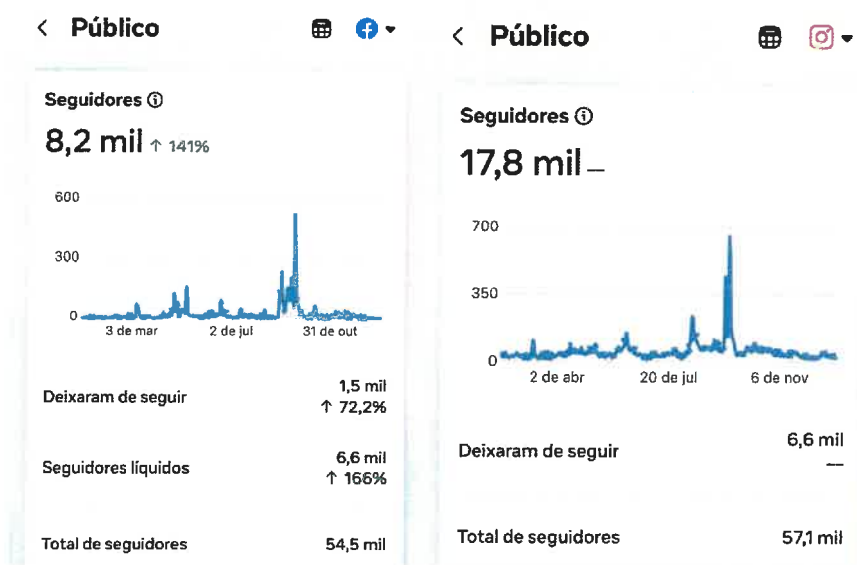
< Público

Seguidores ⓘ

8,2 mil ↑ 141%

600
300
0
3 de mar 2 de jul 31 de out

Deixaram de seguir 1,5 mil ↑ 72,2%

Seguidores líquidos 6,6 mil ↑ 166%

Total de seguidores 54,5 mil

< Público

Seguidores ⓘ

17,8 mil —

700
350
0
2 de abr 20 de jul 6 de nov

Deixaram de seguir 6,6 mil —

Total de seguidores 57,1 mil